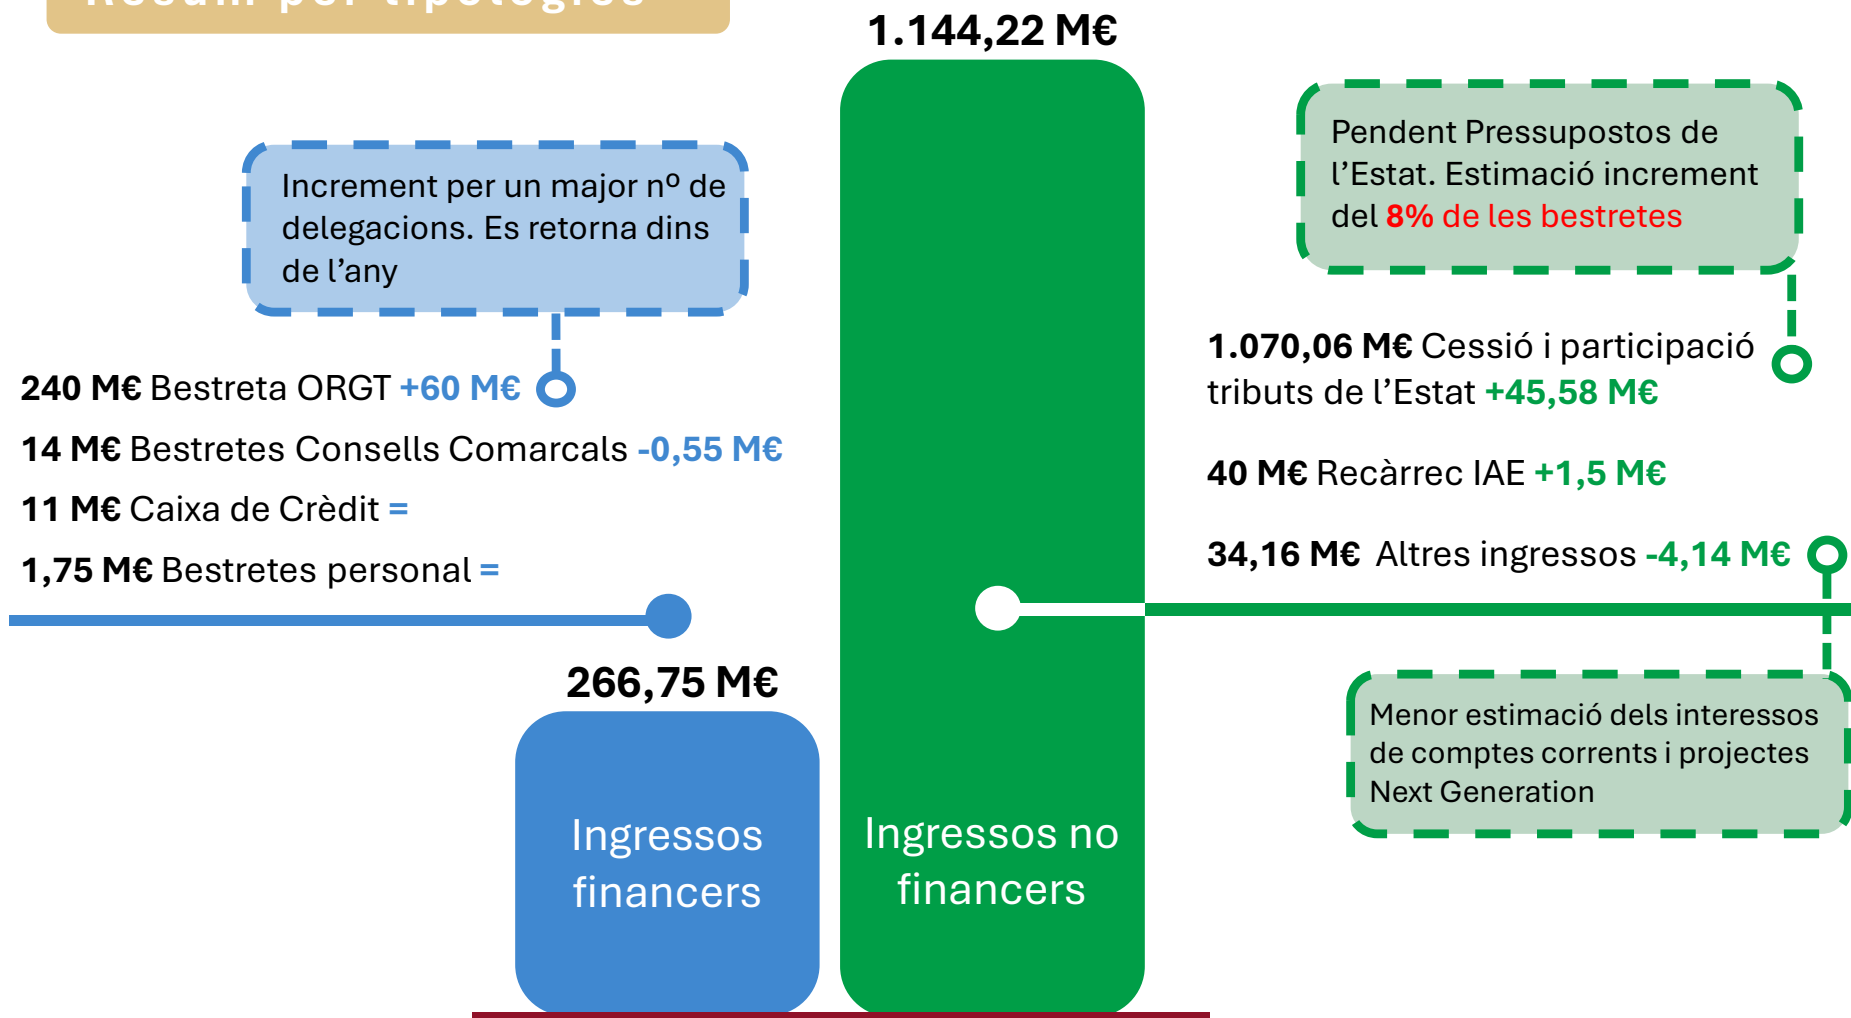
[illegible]

1.144,22 M€

Pendent Pressupostos de l’Estat. Estimació increment del 8% de les bestretes

Increment per un major nº de delegacions. Es retorna dins de l’any

240 M€ Bestreta ORGT +60 M€

14 M€ Bestretes Consells Comarcals -0,55 M€

11 M€ Caixa de Crèdit =

1,75 M€ Bestretes personal =

1.070,06 M€ Cessió i participació tributs de l’Estat +45,58 M€

40 M€ Recàrrec IAE +1,5 M€

34,16 M€ Altres ingressos -4,14 M€

266,75 M€

Menor estimació dels interessos de comptes corrents i projectes Next Generation

Ingressos financers

Ingressos no financers